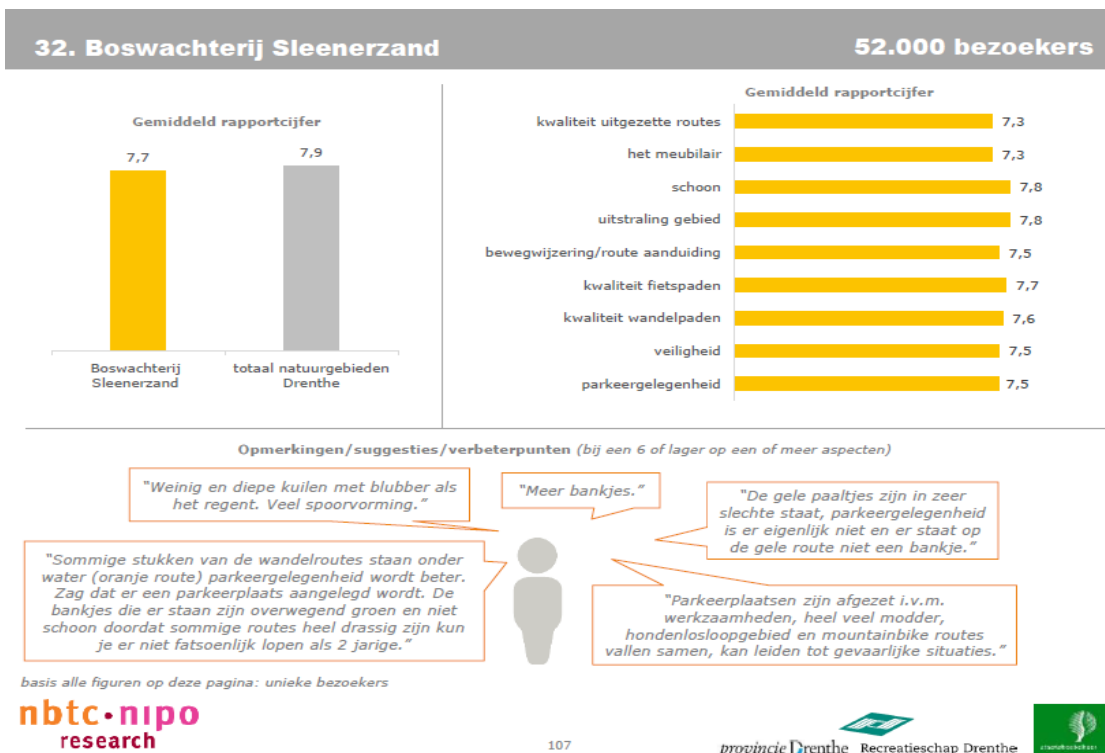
32. Boswachterij Sleenerzand

52.000 bezoekers

Gemiddeld rapportcijfer

7,7

7,9

Boswachterij Sleenerzand

totaal natuurgebieden Drenthe

Gemiddeld rapportcijfer

| | |
|---|---|
| kwaliteit uitgezette routes | 7,3 |
| het meubilair | 7,3 |
| schoon | 7,8 |
| uitstraling gebied | 7,8 |
| bewegwijzering/route aanduiding | 7,5 |
| kwaliteit fietspaden | 7,7 |
| kwaliteit wandelpaden | 7,6 |
| veiligheid | 7,5 |
| parkeergelegenheid | 7,5 |

Opmerkingen/suggesties/verbeterpunten (bij een 6 of lager op een of meer aspecten)

"Weinig en diepe kuilen met blubber als het regent. Veel spoorvorming."

"Meer bankjes."

"De gele paaltjes zijn in zeer slechte staat, parkeergelegenheid is er eigenlijk niet en er staat op de gele route niet een bankje."

"Sommige stukken van de wandelroutes staan onder water (oranje route) parkeergelegenheid wordt beter. Zag dat er een parkeerplaats aangelegd wordt. De bankjes die er staan zijn overwegend groen en niet schoon doordat sommige routes heel drassig zijn kun je er niet fatsoenlijk lopen als 2 jarige."

"Parkeerplaatsen zijn afgezet i.v.m. werkzaamheden, heel veel modder, hondenlosloopgebied en mountainbike routes vallen samen, kan leiden tot gevaarlijke situaties."

basis alle figuren op deze pagina: unieke bezoekers

nbtc·nipo research

107

provincie Drenthe

Recreatieschap Drenthe

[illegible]